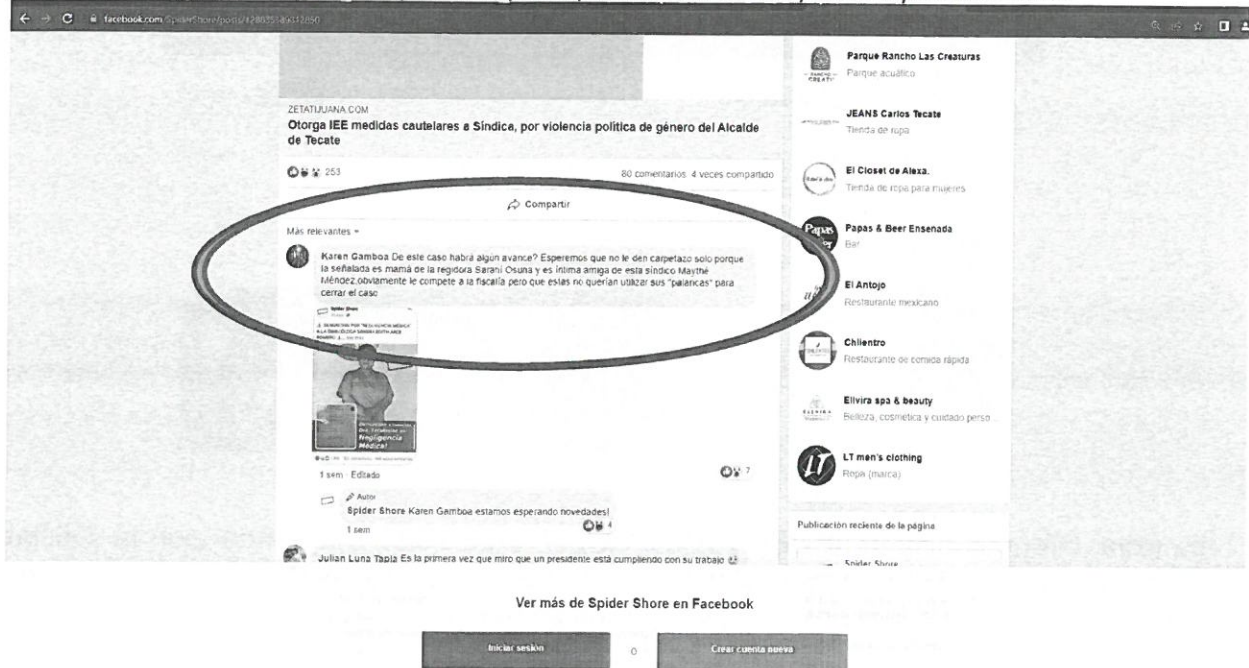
facebook.com/SpiderShore/posts/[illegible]

ZETATIJUANA.COM
Otorga IEE medidas cautelares a Síndica, por violencia política de género del Alcalde de Tecate

253

80 comentarios 4 veces compartido

Compartir

Más relevantes

Karen Gamboa De este caso habrá algún avance? Esperemos que no le den carpetazo solo porque la señalada es mamá de la regidora Sarahí Osuna y es íntima amiga de esta síndico Maythé Méndez,obviamente le compete a la fiscalía pero que estas no querían utilizar sus "palancas" para cerrar el caso

Spider Shore
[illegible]
Negligencia Médica!

1 sem Editado

7

Autor
Spider Shore Karen Gamboa estamos esperando novedades!
1 sem

4

Julian Luna Tapia Es la primera vez que miro que un presidente está cumpliendo con su trabajo

Parque Rancho Las Creaturas
Parque acuático

JEANS Carlos Tecate
Tienda de ropa

El Closet de Alexa.
Tienda de ropa para mujeres

Papas & Beer Ensenada
Bar

El Antojo
Restaurante mexicano

Chilentro
Restaurante de comida rápida

Elivira spa & beauty
Belleza, cosmética y cuidado perso...

LT men's clothing
Ropa (marca)

Publicación reciente de la página

Spider Shore

Ver más de Spider Shore en Facebook

Iniciar sesión

o

Crear cuenta nueva